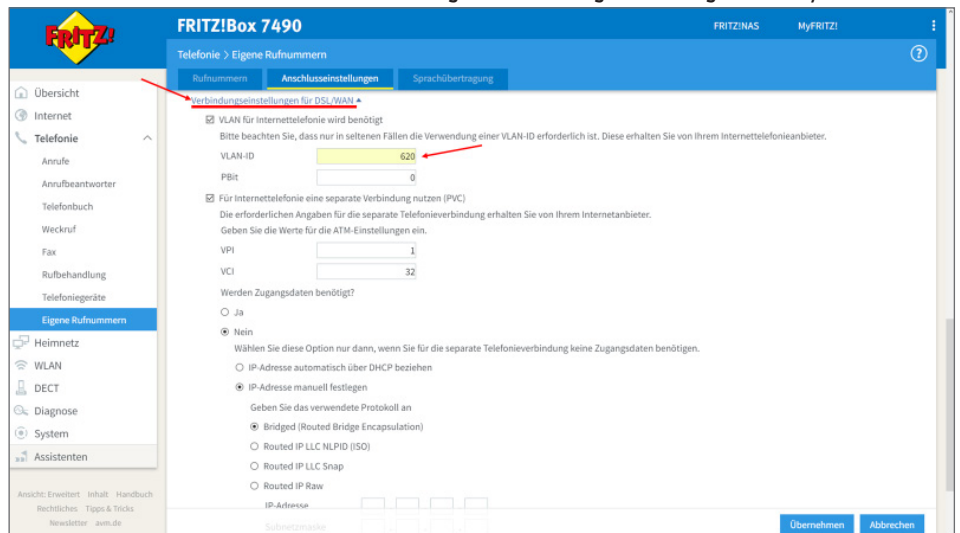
FRITZ!

FRITZ!Box 7490

FRITZ!NAS MyFRITZ!

Telefonie > Eigene Rufnummern

Rufnummern | Anschlusseinstellungen | Sprachübertragung

Übersicht
Internet
Telefonie
Anrufe
Anrufbeantworter
Telefonbuch
Weckruf
Fax
Rufbehandlung
Telefoniegeräte
Eigene Rufnummern
Heimnetz
WLAN
DECT
Diagnose
System
Assistenten

Ansicht: Erweitert Inhalt Handbuch Rechtliches Tipps & Tricks Newsletter avm.de

Verbindungseinstellungen für DSL/WAN

VLAN für Internettelefonie wird benötigt

Bitte beachten Sie, dass nur in seltenen Fällen die Verwendung einer VLAN-ID erforderlich ist. Diese erhalten Sie von Ihrem Internettelefonieanbieter.

VLAN-ID 620

PBit 0

Für Internettelefonie eine separate Verbindung nutzen (PVC)

Die erforderlichen Angaben für die separate Telefonieverbindung erhalten Sie von Ihrem Internetanbieter.

Geben Sie die Werte für die ATM-Einstellungen ein.

VPI 1

VCI 32

Werden Zugangsdaten benötigt?

Ja

Nein

Wählen Sie diese Option nur dann, wenn Sie für die separate Telefonieverbindung keine Zugangsdaten benötigen.

IP-Adresse automatisch über DHCP beziehen

IP-Adresse manuell festlegen

Geben Sie das verwendete Protokoll an

Bridged (Routed Bridge Encapsulation)

Routed IP LLC NLPID (ISO)

Routed IP LLC Snap

Routed IP Raw

IP-Adresse

Subnetzmaske

Übernehmen Abbrechen